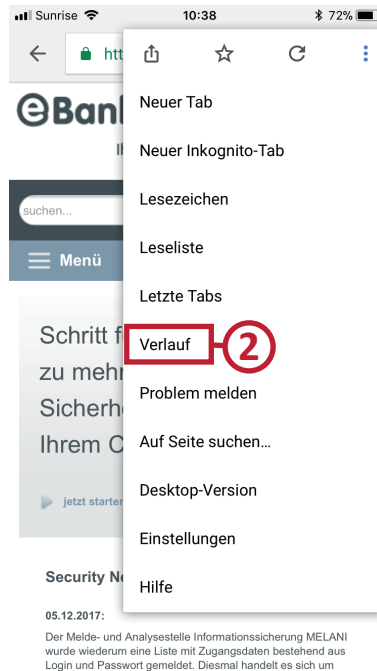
Sunrise 10:38 72%

htt

eBan

suchen...

Menü

Schritt f
zu mehr
Sicherh
Ihrem C

jetzt starten

Security N

05.12.2017:

Der Melde- und Analysestelle Informationssicherung MELANI wurde wiederum eine Liste mit Zugangsdaten bestehend aus Login und Passwort gemeldet. Diesmal handelt es sich um

Neuer Tab

Neuer Inkognito-Tab

Lesezeichen

Leseliste

Letzte Tabs

Verlauf

2

Problem melden

Auf Seite suchen...

Desktop-Version

Einstellungen

Hilfe